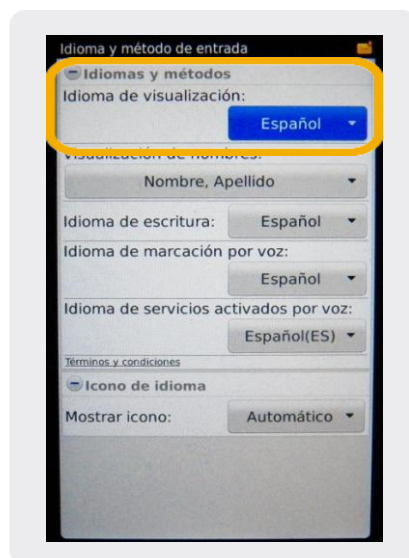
Idioma y método de entrada

Idiomas y métodos

Idioma de visualización:

Español

Visualización de nombres:

Nombre, Apellido

Idioma de escritura: Español

Idioma de marcación por voz:

Español

Idioma de servicios activados por voz:

Español(ES)

Términos y condiciones

Icono de idioma

Mostrar icono: Automático